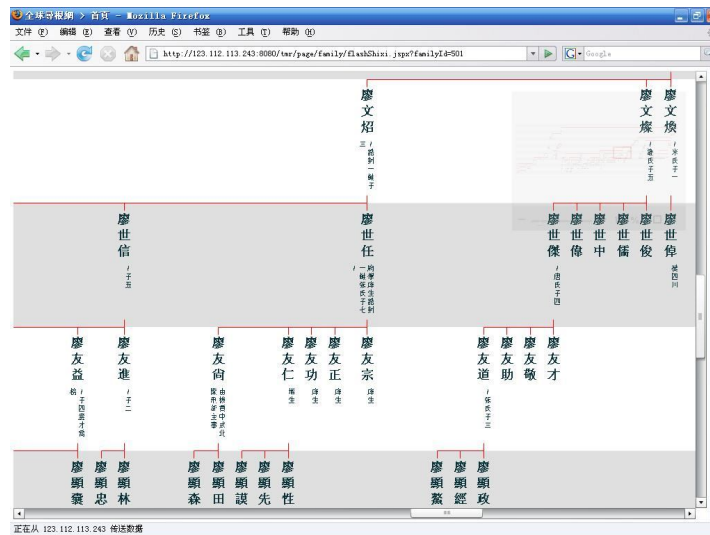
全球寻根网 > 首页 - Mozilla Firefox

文件 (F) 编辑 (E) 查看 (V) 历史 (S) 书签 (B) 工具 (T) 帮助 (H)

http://123.112.113.243:8080/tmr/page/family/flashShixi.jspx?familyId=501

Google

廖文炤

三 / 邵射 一 侧子

廖文燦

/ 謝氏子五

廖文煥

/ 米氏子一

廖世信

/ 子五

廖世任

/ 鍾 氏 子 七 / 約 黎 侍 生 邵 射

廖世傑

/ 邵 氏 子 四

廖世偉

廖世中

廖世儒

廖世俊

廖世倬

姜四回

廖友益

/ 子四 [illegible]

廖友進

/ 子二

廖友尙

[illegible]

廖友仁

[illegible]

廖友功

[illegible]

廖友正

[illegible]

廖友宗

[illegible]

廖友道

/ 朱氏子三

廖友助

廖友敬

廖友才

廖顯發

廖顯忠

廖顯林

廖顯森

廖顯田

廖顯謨

廖顯先

廖顯性

廖顯鰲

廖顯經

廖顯政

正在从 123.112.113.243 传送数据